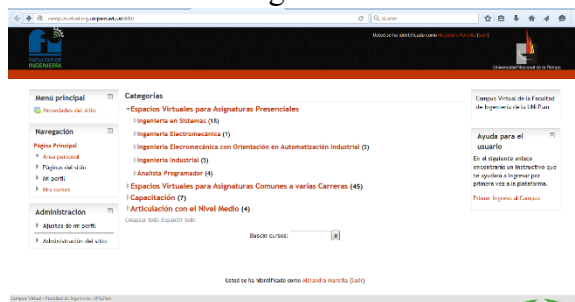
campusvirtual.ing.unlpam.edu.ar/i001

Buscar

Usted se ha identificado como Alejandra Martilla (Salir)

FACULTAD DE INGENIERÍA

Universidad Nacional de La Pampa

Menú principal

Novedades del sitio

Navegación

Página Principal

Área personal

Páginas del sitio

Mi perfil

Mis cursos

Administración

Ajustes de mi perfil

Administración del sitio

Categorías

Espacios Virtuales para Asignaturas Presenciales

Ingeniería en Sistemas (18)

Ingeniería Electromecánica (1)

Ingeniería Electromecánica con Orientación en Automatización Industrial (5)

Ingeniería Industrial (5)

Analista Programador (4)

Espacios Virtuales para Asignaturas Comunes a varias Carreras (45)

Capacitación (7)

Articulación con el Nivel Medio (4)

Colapsar todo Expandir todo

Buscar cursos:

Campus Virtual de la Facultad de Ingeniería de la UNLPam

Ayuda para el usuario

En el siguiente enlace encontrará un instructivo que te ayudará a ingresar por primera vez a la plataforma.

Primer Ingreso al Campus

Usted se ha identificado como Alejandra Martilla (Salir)

Campus Virtual - Facultad de Ingeniería - UNLPam